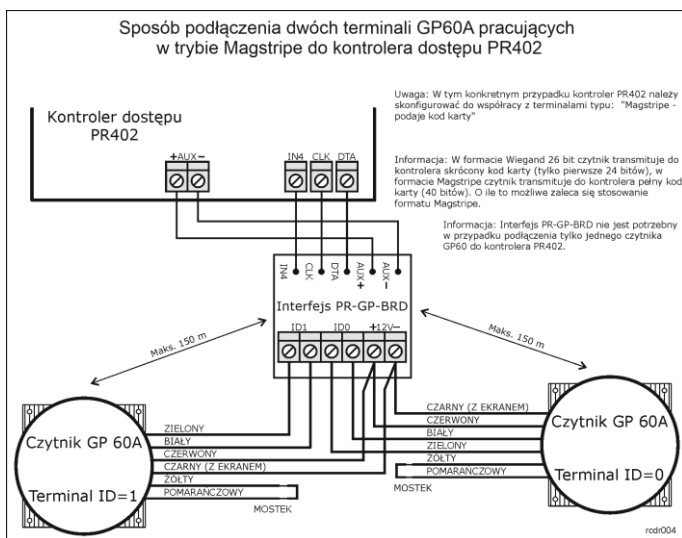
Sposób podłączenia dwóch terminali GP60A pracujących w trybie Magstripe do kontrolera dostępu PR402

Uwaga: W tym konkretnym przypadku kontroler PR402 należy skonfigurować do współpracy z terminalami typu: "Magstripe - podaje kod karty"

Kontroler dostępu PR402

+AUX−

IN4 CLK DTA

Informacja: W formacie Wiegand 26 bit czytnik transmituje do kontrolera skrócony kod karty (tylko pierwsze 24 bitów), w formacie Magstripe czytnik transmituje do kontrolera pełny kod karty (40 bitów). O ile to możliwe zaleca się stosowanie formatu Magstripe.

Informacja: Interfejs PR-GP-BRD nie jest potrzebny w przypadku podłączenia tylko jednego czytnika GP60 do kontrolera PR402.

IN4 CLK DTA AUX+ AUX−

Interfejs PR-GP-BRD

ID1 ID0 +12V−

Maks. 150 m

Maks. 150 m

Czytnik GP 60A

Terminal ID=1

ZIELONY
BIAŁY
CZERWONY
CZARNY (Z EKRANEM)
ŻÓŁTY
POMARAŃCZOWY
MOSTEK

CZARNY (Z EKRANEM)
CZERWONY
BIAŁY
ZIELONY
ŻÓŁTY
POMARAŃCZOWY
MOSTEK

Czytnik GP 60A

Terminal ID=0

rcdr004